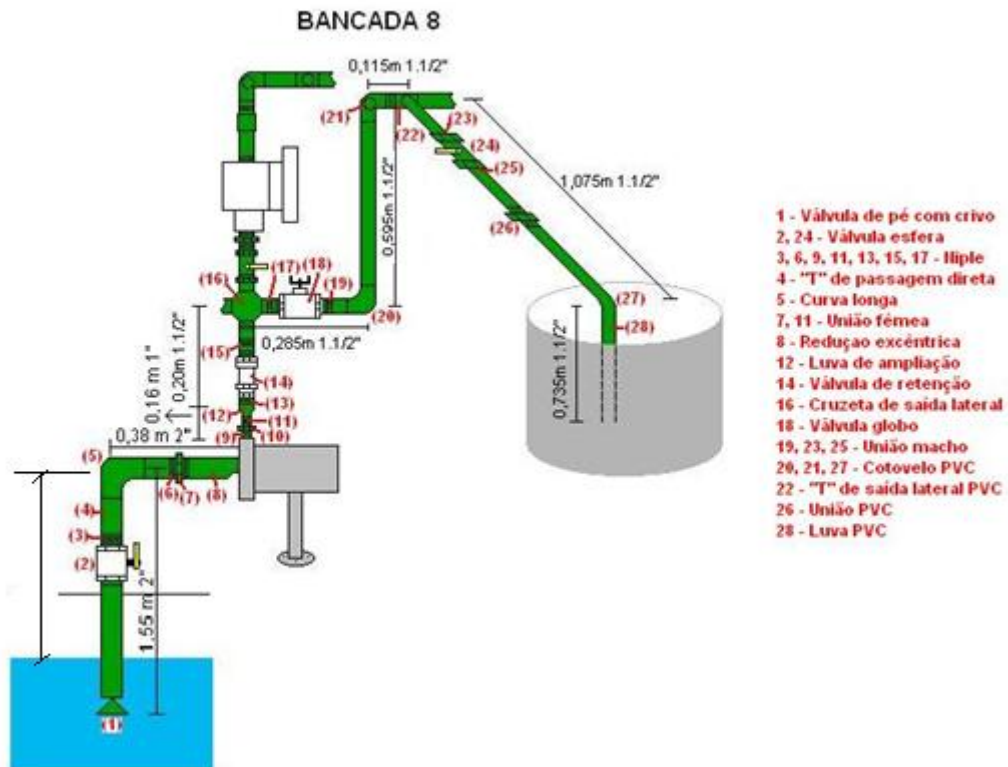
BANCADA 8

0,115m 1.1/2"

(21)
(22)
(23)
(24)
(25)
1,075m 1.1/2"
(26)
0,595m 1.1/2"
(17) (18)
(16)
(19)
(20)
0,285m 1.1/2"
(15)
0,20m 1.1/2"
0.16 m 1"
(14)
(13)
(12)
(11)
(9) (10)
0,38 m 2"
(5)
(6) (7) (8)
(4)
(3)
(2)
1,55 m 2"
(1)
(27)
(28)
0,735m 1.1/2"

1 - Válvula de pé com crivo
2, 24 - Válvula esfera
3, 6, 9, 11, 13, 15, 17 - Niple
4 - "T" de passagem direta
5 - Curva longa
7, 11 - União fêmea
8 - Reduçao excêntrica
12 - Luva de ampliação
14 - Válvula de retenção
16 - Cruzeta de saída lateral
18 - Válvula globo
19, 23, 25 - União macho
20, 21, 27 - Cotovelo PVC
22 - "T" de saída lateral PVC
26 - União PVC
28 - Luva PVC